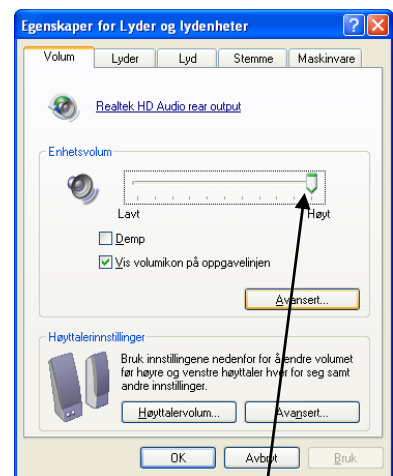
Egenskaper for Lyder og lydenheter

?
X

Volum
Lyder
Lyd
Stemme
Maskinvare

Realtek HD Audio rear output

Enhetsvolum

Lavt
Høyt

Demp
Vis volumikon på oppgavelinjen

Avansert...

Høyttalerinnstillinger

Bruk innstillingene nedenfor for å endre volumet før høyre og venstre høyttaler hver for seg samt andre innstillinger.

Høyttalervolum...
Avansert...

OK
Avbryt
Bruk